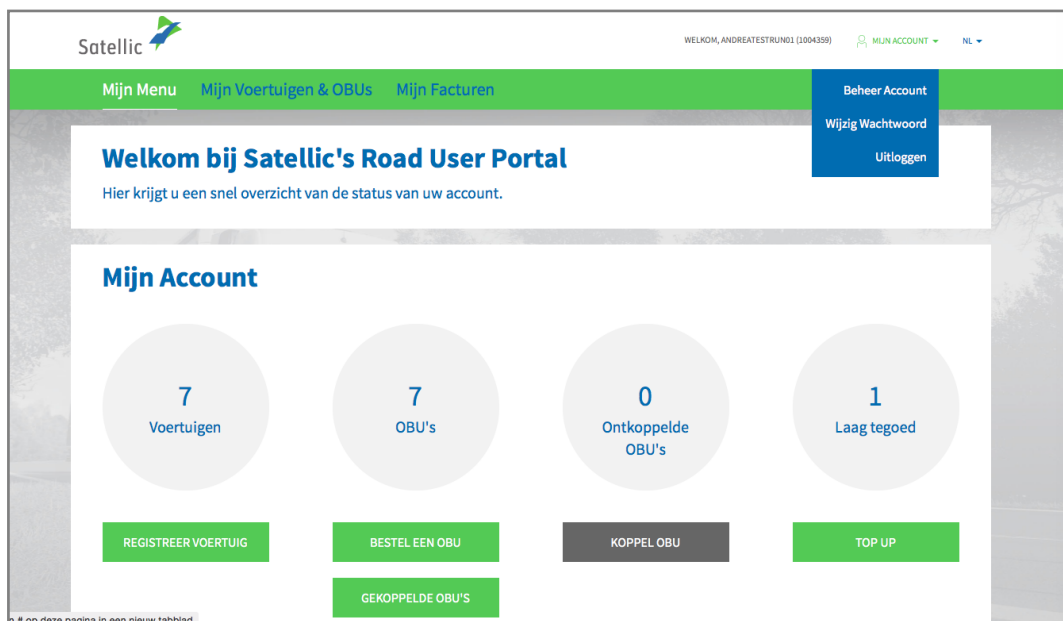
Satellic

WELKOM, ANDREATESTRUN01 (1004359) MIJN ACCOUNT NL

Mijn Menu Mijn Voertuigen & OBUs Mijn Facturen

Beheer Account
Wijzig Wachtwoord
Uitloggen

Welkom bij Satellic's Road User Portal

Hier krijgt u een snel overzicht van de status van uw account.

Mijn Account

7
Voertuigen

7
OBU's

0
Ontkoppelde OBU's

1
Laag tegoed

REGISTREER VOERTUIG

BESTEL EEN OBU

KOPPEL OBU

TOP UP

GEKOPPELDE OBU'S

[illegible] # op deze pagina in een nieuw tabblad